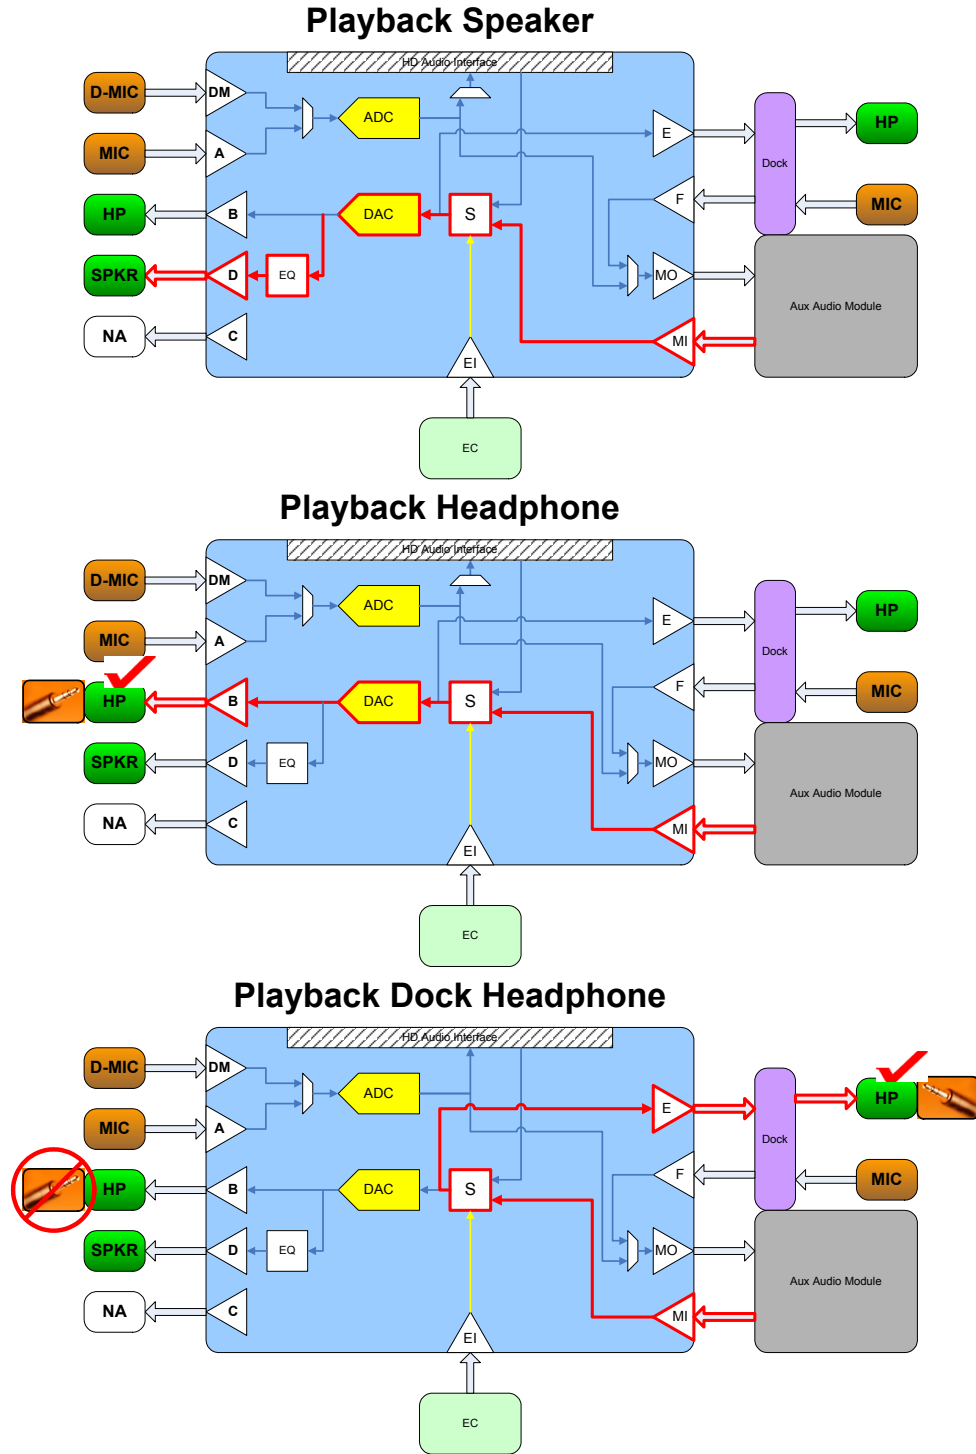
Playback Speaker

HD Audio Interface

D-MIC
DM
MIC
A
HP
B
SPKR
D
NA
C
ADC
DAC
S
EQ
E
F
MO
MI
EI
EC
Dock
HP
MIC
Aux Audio Module

Playback Headphone

HD Audio Interface

D-MIC
DM
MIC
A
HP
B
SPKR
D
NA
C
ADC
DAC
S
EQ
E
F
MO
MI
EI
EC
Dock
HP
MIC
Aux Audio Module

Playback Dock Headphone

HD Audio Interface

D-MIC
DM
MIC
A
HP
B
SPKR
D
NA
C
ADC
DAC
S
EQ
E
F
MO
MI
EI
EC
Dock
HP
MIC
Aux Audio Module